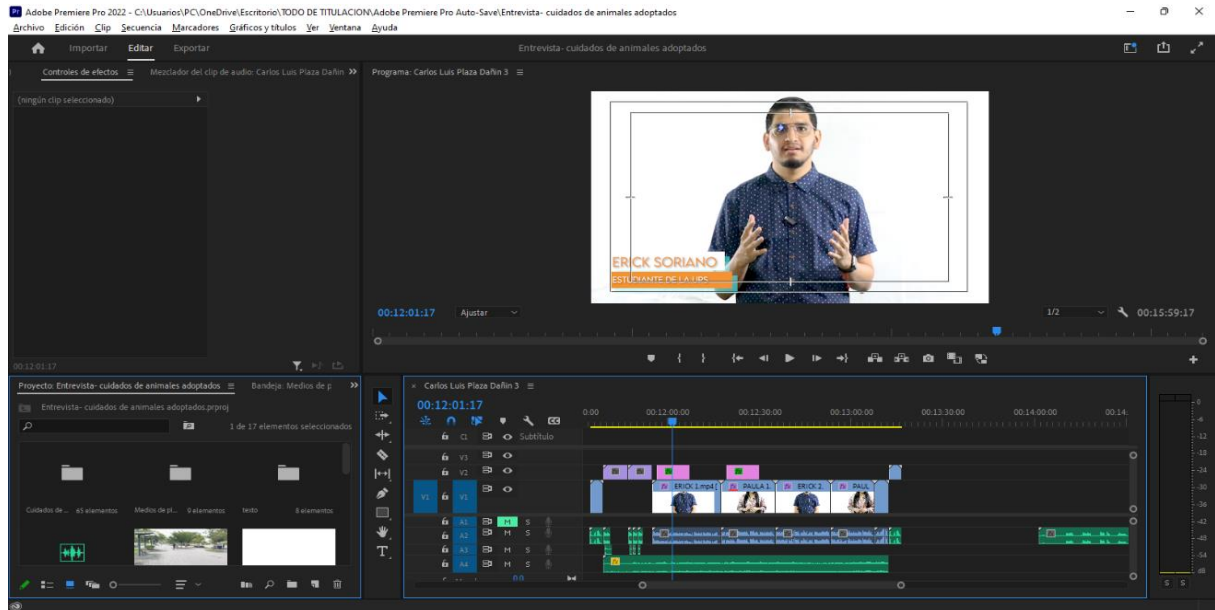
Adobe Premiere Pro 2022 - C:\Usuarios\PC\OneDrive\Escritorio\TODO DE TITULACION\Adobe Premiere Pro Auto-Save\Entrevista- cuidados de animales adoptados
Archivo Edición Clip Secuencia Marcadores Gráficos y títulos Ver Ventana Ayuda

Importar Editar Exportar
Entrevista- cuidados de animales adoptados

Controles de efectos ≡ Mezclador del clip de audio: Carlos Luis Plaza Dañn >>
(ningún clip seleccionado)
00:12:01:17

Programa: Carlos Luis Plaza Dañin 3 ≡
ERICK SORIANO
ESTUDIANTE DE LA UPS
00:12:01:17 Ajustar 1/2 00:15:59:17

Proyecto: Entrevista- cuidados de animales adoptados ≡ Bandeja: Medios de p >>
Entrevista- cuidados de animales adoptados.prproj
1 de 17 elementos seleccionados
Cuidados de ... 65 elementos Medios de pl... 0 elementos texto 8 elementos

× Carlos Luis Plaza Dañin 3 ≡
00:12:01:17
0:00 00:12:00:00 00:12:30:00 00:13:00:00 00:13:30:00 00:14:00:00 00:14:
C1 Subtítulo
V3
V2
V1 V1
A1 M S
A2 M S
A3 M S
A4 M S
0,0
ERICK 1.mp4 PAULA 1 ERICK 2 PAUL
0 -6 -12 -18 -24 -30 -36 -42 -48 -54 dB
S S